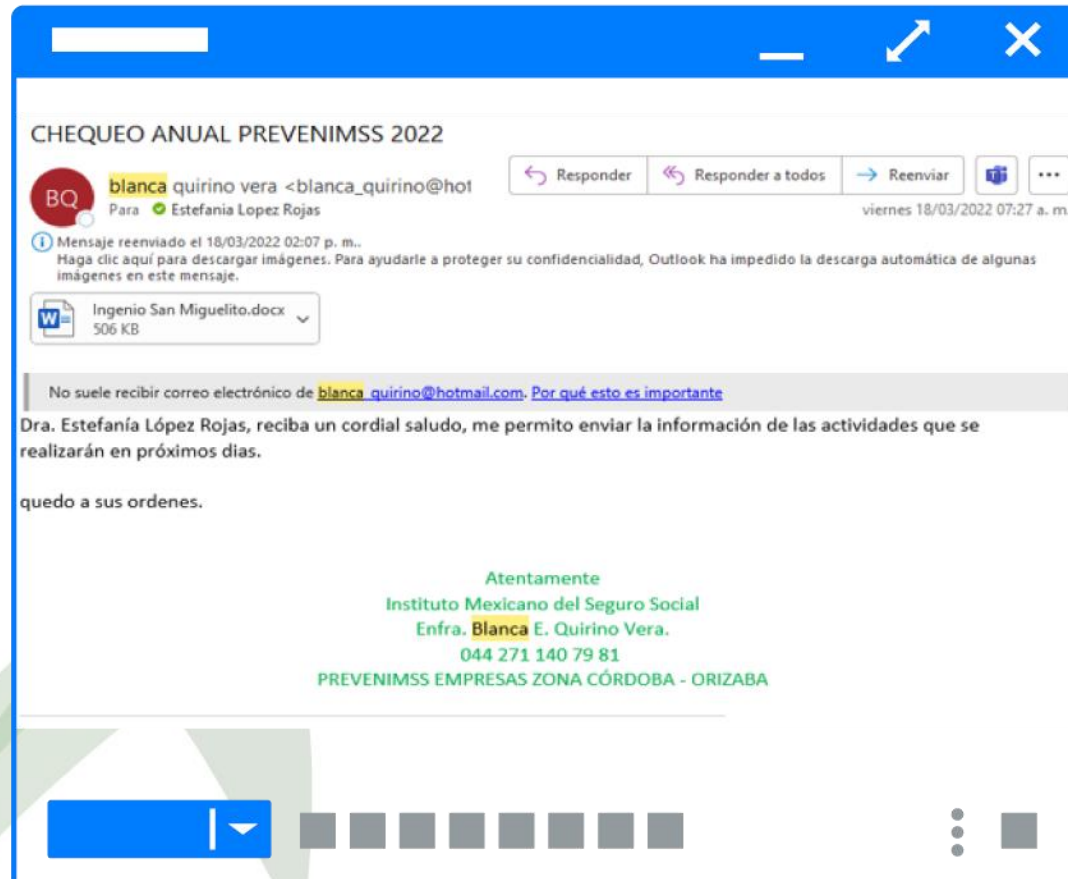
CHEQUEO ANUAL PREVENIMSS 2022

BQ blanca quirino vera <blanca_quirino@hot

Para Estefania Lopez Rojas

Responder | Responder a todos | Reenviar | ...

viernes 18/03/2022 07:27 a. m

Mensaje reenviado el 18/03/2022 02:07 p. m..
Haga clic aquí para descargar imágenes. Para ayudarle a proteger su confidencialidad, Outlook ha impedido la descarga automática de algunas imágenes en este mensaje.

Ingenio San Miguelito.docx
506 KB

No suele recibir correo electrónico de blanca_quirino@hotmail.com. Por qué esto es importante

Dra. Estefanía López Rojas, reciba un cordial saludo, me permito enviar la información de las actividades que se realizarán en próximos dias.

quedo a sus ordenes.

Atentamente
Instituto Mexicano del Seguro Social
Enfra. Blanca E. Quirino Vera.
044 271 140 79 81
PREVENIMSS EMPRESAS ZONA CÓRDOBA - ORIZABA